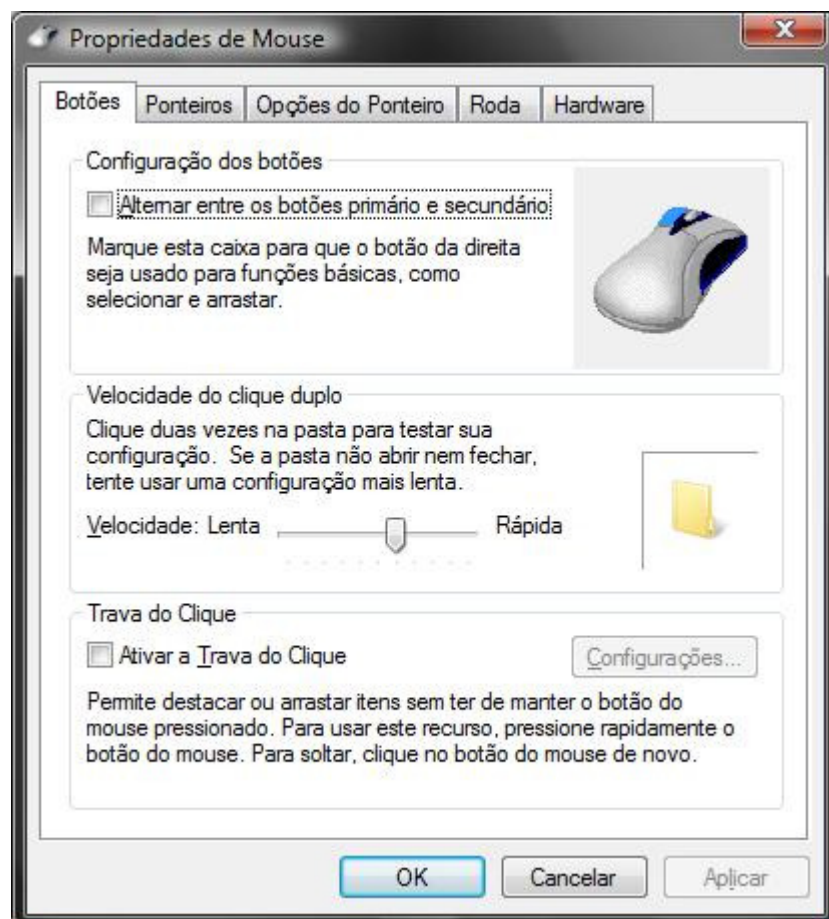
Propriedades de Mouse

Botões | Ponteiros | Opções do Ponteiro | Roda | Hardware

Configuração dos botões

Alternar entre os botões primário e secundário

Marque esta caixa para que o botão da direita seja usado para funções básicas, como selecionar e arrastar.

Velocidade do clique duplo

Clique duas vezes na pasta para testar sua configuração. Se a pasta não abrir nem fechar, tente usar uma configuração mais lenta.

Velocidade: Lenta Rápida

Trava do Clique

Ativar a Trava do Clique

Configurações...

Permite destacar ou arrastar itens sem ter de manter o botão do mouse pressionado. Para usar este recurso, pressione rapidamente o botão do mouse. Para soltar, clique no botão do mouse de novo.

OK Cancelar Aplicar